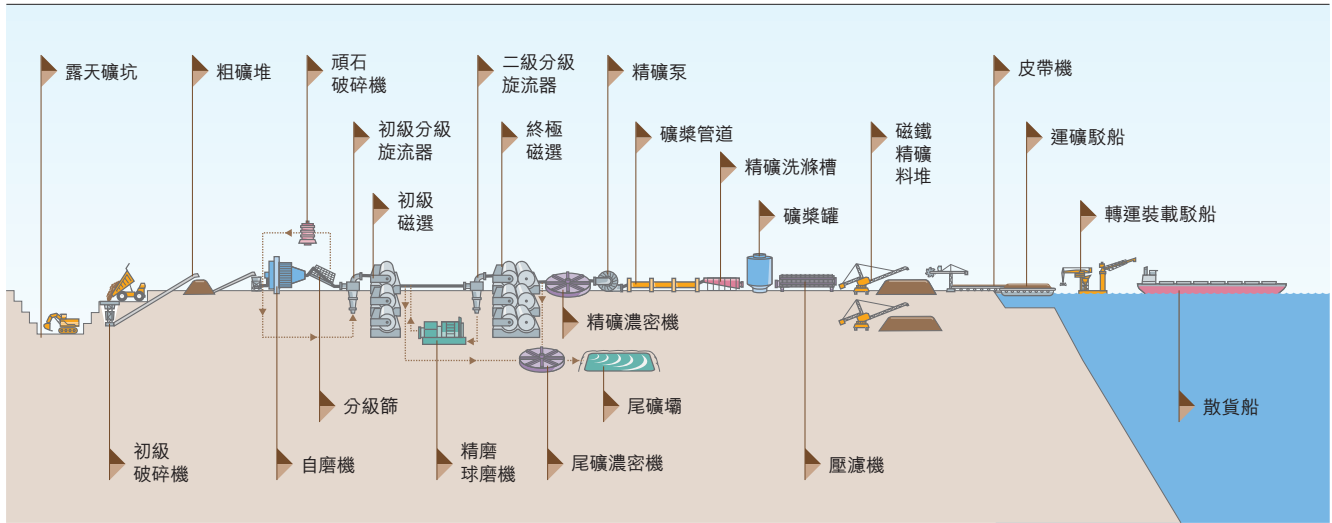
露天礦坑

粗礦堆

頑石破碎機

初級分級旋流器

初級磁選

二級分級旋流器

終極磁選

精礦泵

礦漿管道

精礦洗滌槽

礦漿罐

磁鐵精礦料堆

皮帶機

運礦駁船

轉運裝載駁船

精礦濃密機

尾礦壩

散貨船

分級篩

初級破碎機

自磨機

精磨球磨機

尾礦濃密機

壓濾機